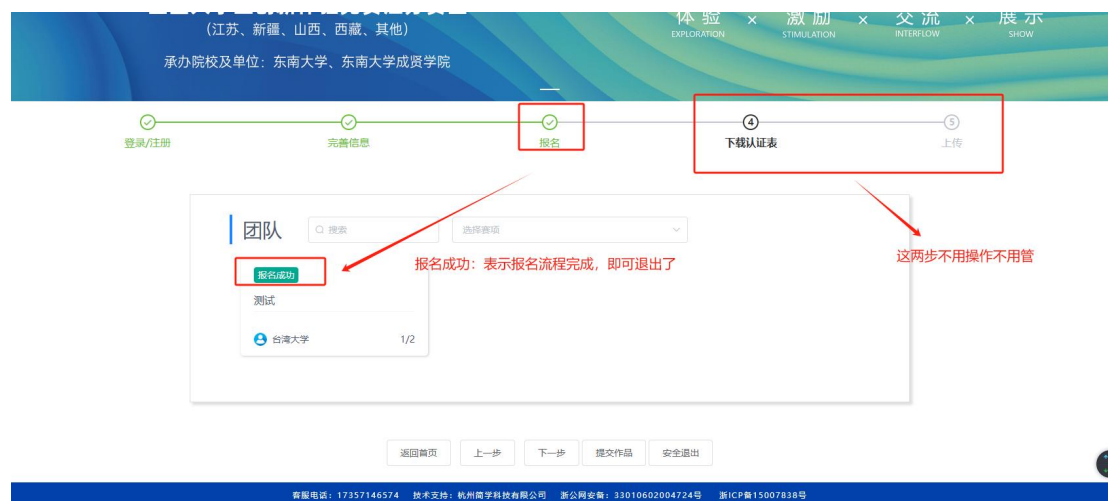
(江苏、新疆、山西、西藏、其他)

承办院校及单位：东南大学、东南大学成贤学院

体验 × 激励 × 交流 × 展示
EXPLORATION STIMULATION INTERFLOW SHOW

登录/注册 完善信息 报名 ④ 下载认证表 ⑤ 上传

团队 搜索 选择赛项

报名成功

测试

台湾大学 1/2

报名成功：表示报名流程完成，即可退出了

这两步不用操作不用管

返回首页 上一步 下一步 提交作品 安全退出

客服电话：17357146574 技术支持：杭州简学科技有限公司 浙公网安备：33010602004724号 浙ICP备15007838号